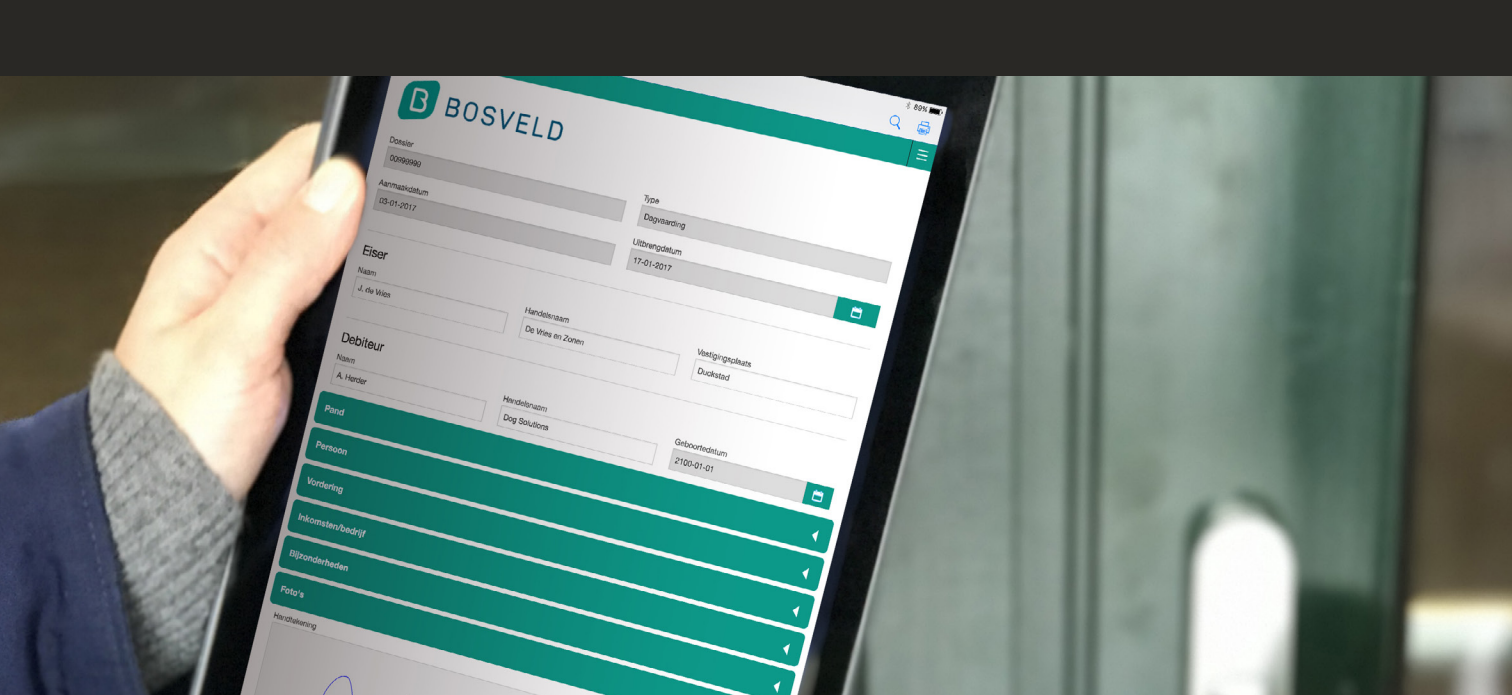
BOSVELD

89%

Dossier
00999990

Aanmaakdatum
03-01-2017

Type
Dagvaarding

Uitbrengdatum
17-01-2017

Eiser

Naam
J. de Vries

Handelsnaam
De Vries en Zonen

Vestigingsplaats
Duckstad

Debiteur

Naam
A. Harder

Handelsnaam
Dog Solutions

Geboortedatum
2100-01-01

Pand

Persoon

Vordering

Inkomsten/bedrijf

Bijzonderheden

Foto's

Handtekening